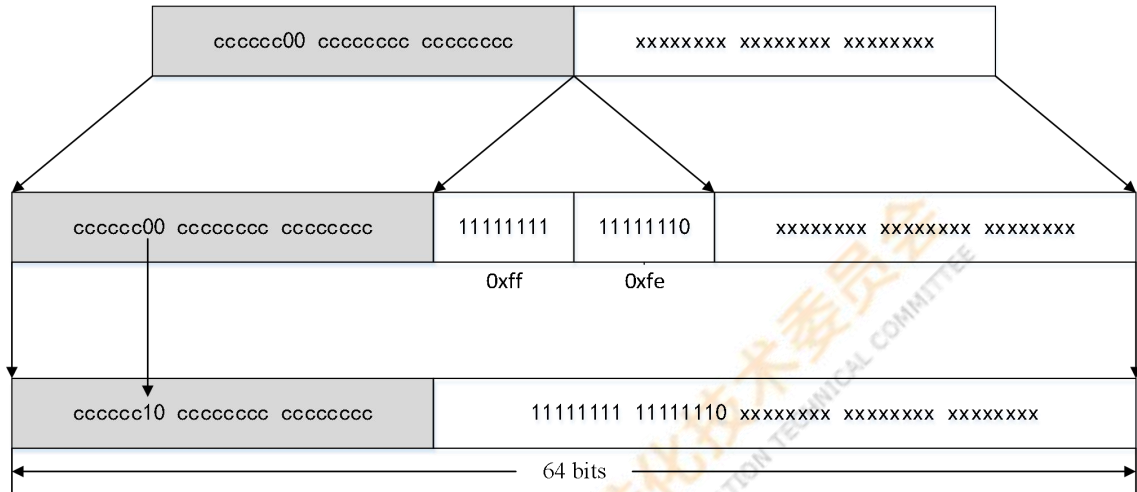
cccccc00 cccccccc cccccccc

xxxxxxxx xxxxxxxx xxxxxxxx

cccccc00 cccccccc cccccccc

11111111

11111110

xxxxxxxx xxxxxxxx xxxxxxxx

0xff

0xfe

cccccc10 cccccccc cccccccc

11111111 11111110 xxxxxxxx xxxxxxxx xxxxxxxx

64 bits

化技术委员会

TION TECHNICAL COMMITTEE